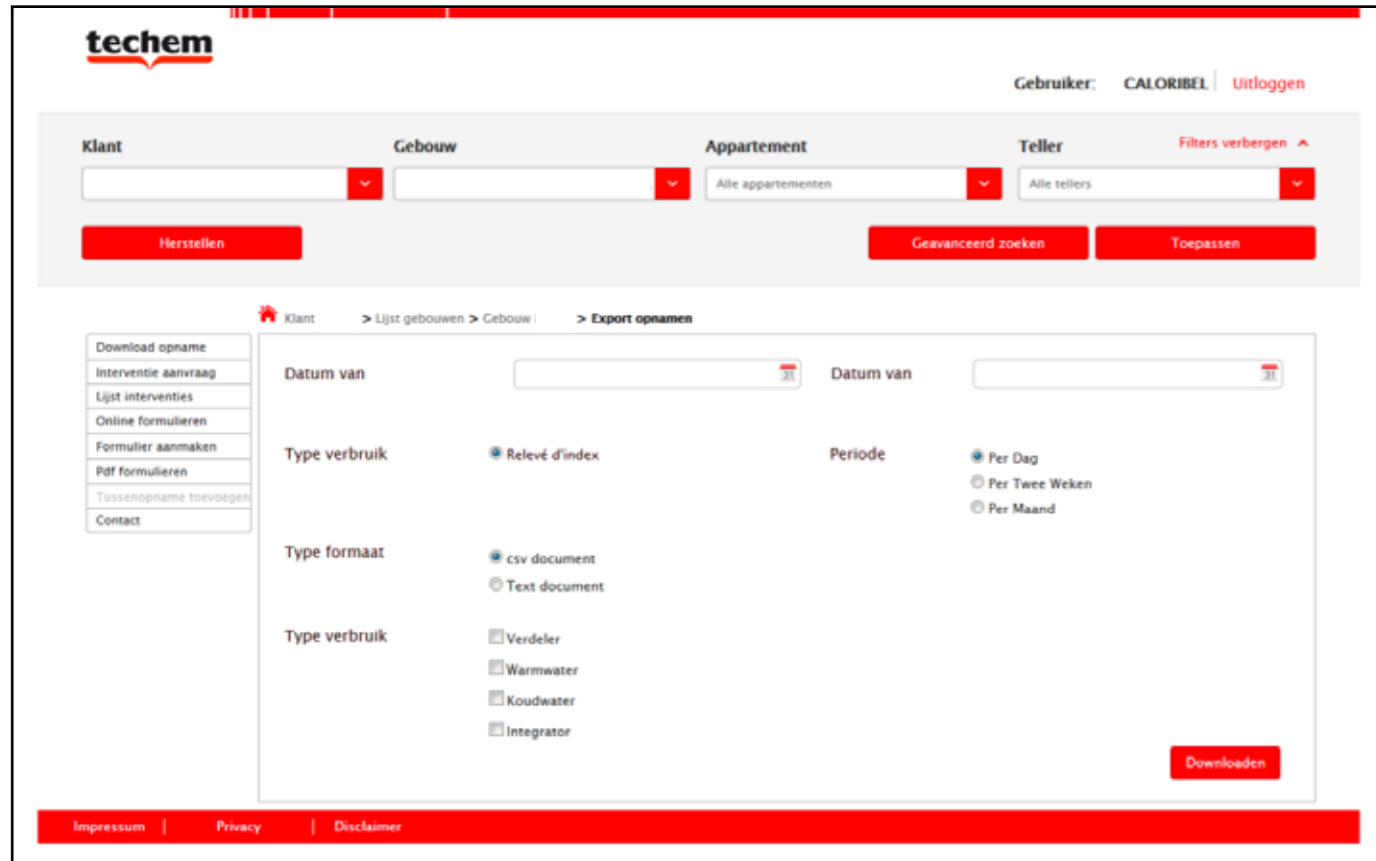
techem

Gebruiker: CALORIBEL | Uitloggen

Klant

Gebouw

Appartement

Teller

Filters verbergen

Alle appartementen

Alle tellers

Herstellen

Geavanceerd zoeken

Toepassen

Klant > Lijst gebouwen > Gebouw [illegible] > Export opnamen

Download opname
Interventie aanvraag
Lijst interventies
Online formulieren
Formulier aanmaken
Pdf formulieren
Tussenopname toevoegen
Contact

Datum van

Datum van

Type verbruik

Relevé d'index

Periode

Per Dag
Per Twee Weken
Per Maand

Type formaat

csv document
Text document

Type verbruik

Verdeler
Warmwater
Koudwater
Integrator

Downloaden

Impressum | Privacy | Disclaimer